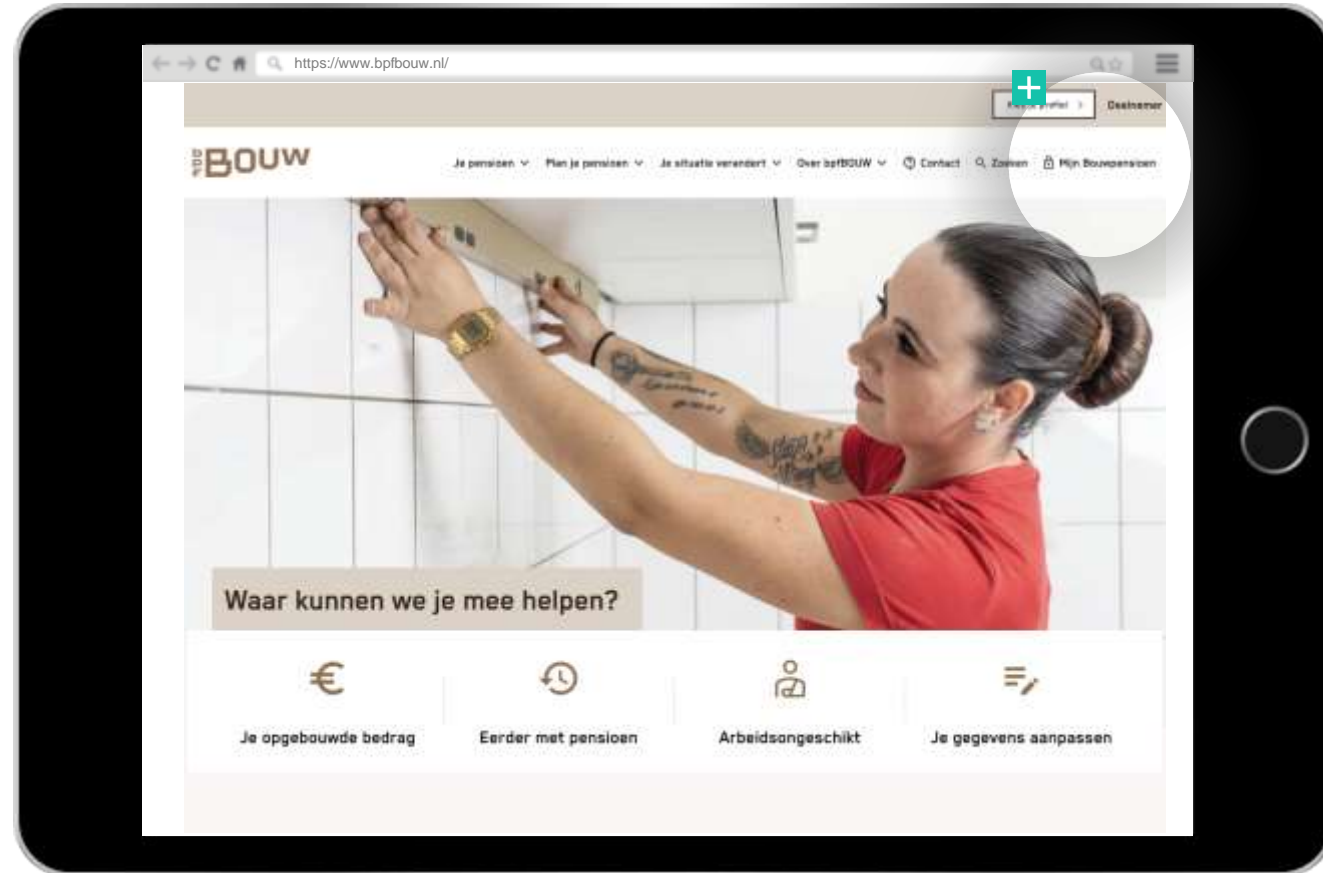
https://www.bpfbouw.nl/

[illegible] profiel > Deelnemer

bpf BOUW

Je pensioen ∨ Plan je pensioen ∨ Je situatie verandert ∨ Over bpfBOUW ∨ Contact Zoeken Mijn Bouwpensioen

Waar kunnen we je mee helpen?

€ Je opgebouwde bedrag

Eerder met pensioen

Arbeidsongeschikt

Je gegevens aanpassen